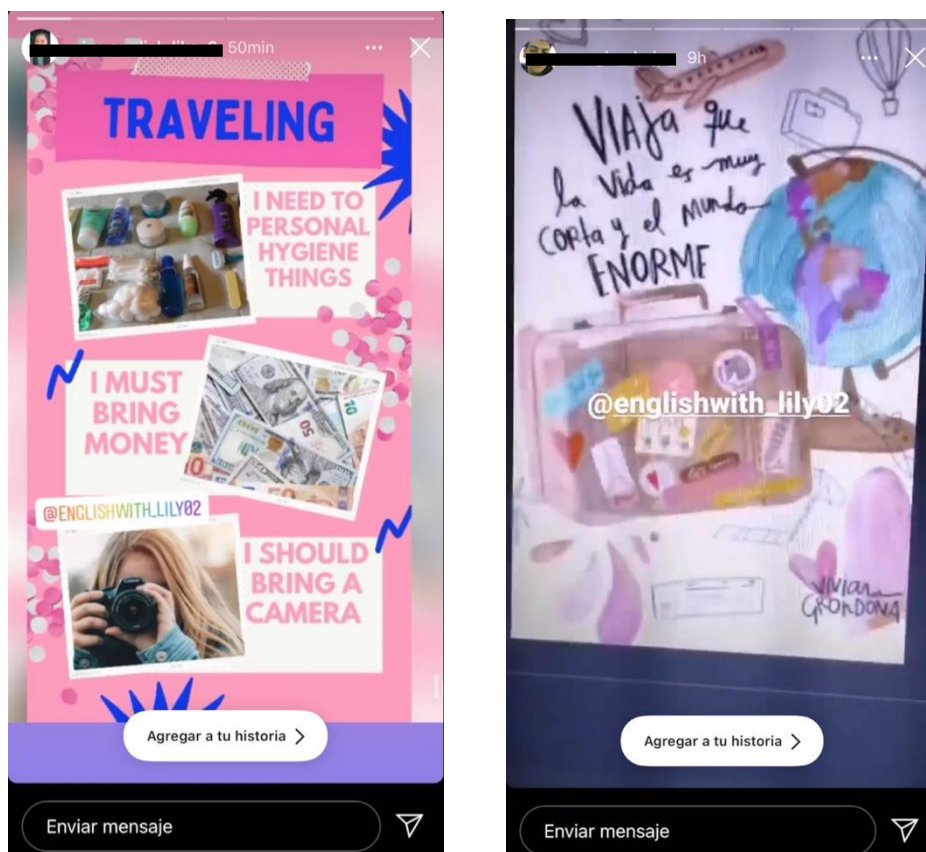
50min

TRAVELING

I NEED TO PERSONAL HYGIENE THINGS

I MUST BRING MONEY

@ENGLISHWITH_LILY02

I SHOULD BRING A CAMERA

Agregar a tu historia

Enviar mensaje

9h

VIAJa que la vida es muy corta y el mundo ENORME

@englishwith_lily02

Vivian GRONDONA

Agregar a tu historia

Enviar mensaje